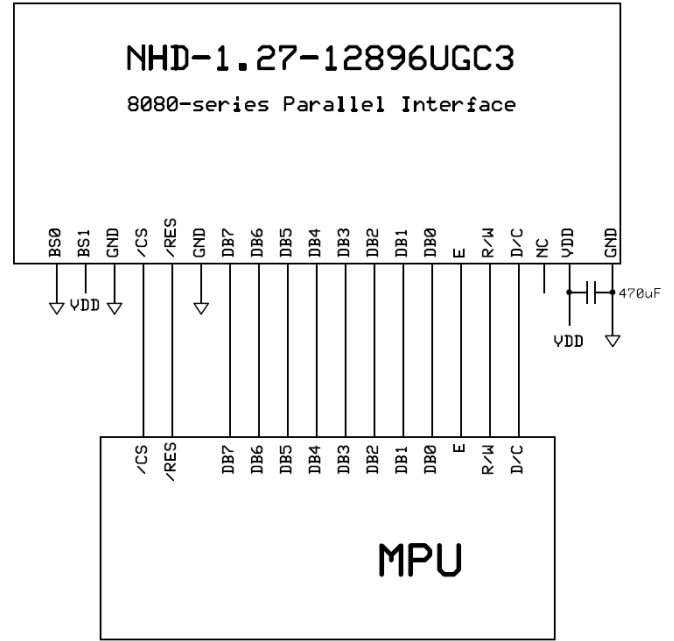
NHD-1.27-12896UGC3

8080-series Parallel Interface

BS0 BS1 GND /CS /RES GND DB7 DB6 DB5 DB4 DB3 DB2 DB1 DB0 E R/W D/C NC VDD GND

VDD

470uF

VDD

/CS /RES DB7 DB6 DB5 DB4 DB3 DB2 DB1 DB0 E R/W D/C

MPU